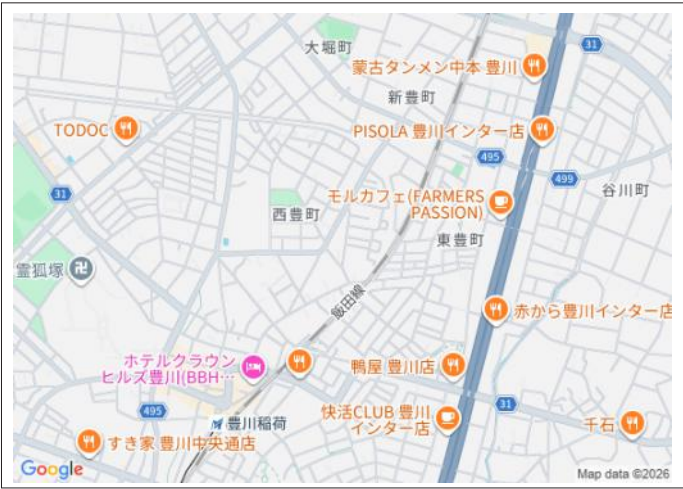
大堀町
31
蒙古タンメン中本 豊川
新豊町
TODOC
PISOLA 豊川インター店
495
499
谷川町
31
モルカフェ(FARMERS PASSION)
西豊町
東豊町
霊狐塚
飯田線
赤から豊川インター店
ホテルクラウンヒルズ豊川(BBH…
鴨屋 豊川店
495
31
快活CLUB 豊川インター店
千石
豊川稲荷
すき家 豊川中央通店
Google
Map data ©2026